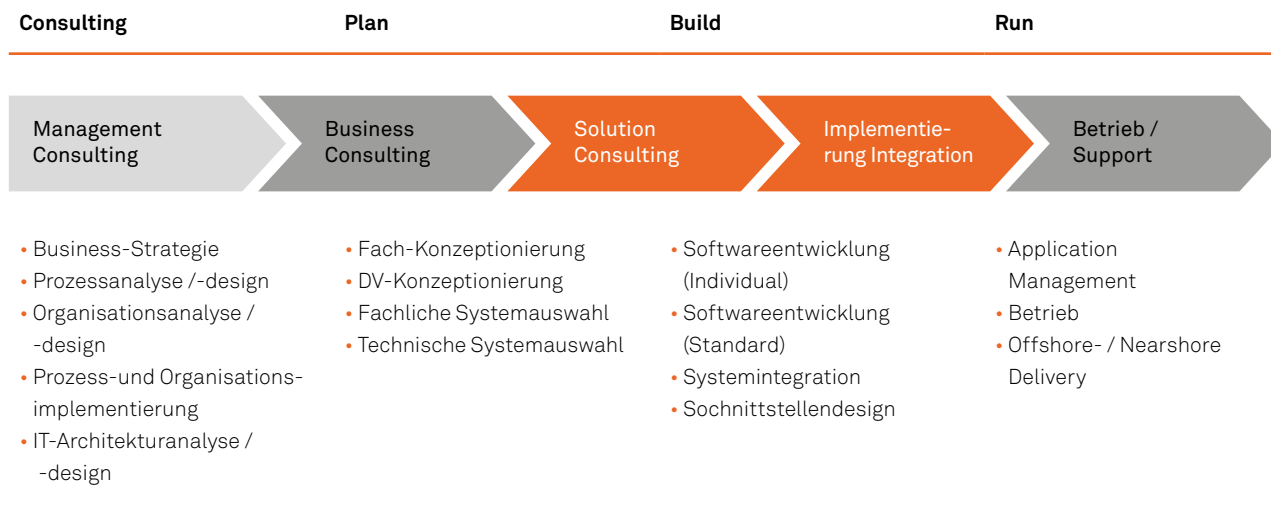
Consulting

Plan

Build

Run

Management Consulting

Business Consulting

Solution Consulting

Implementierung Integration

Betrieb / Support

• Business-Strategie
• Prozessanalyse /-design
• Organisationsanalyse / -design
• Prozess-und Organisationsimplementierung
• IT-Architekturanalyse / -design

• Fach-Konzeptionierung
• DV-Konzeptionierung
• Fachliche Systemauswahl
• Technische Systemauswahl

• Softwareentwicklung (Individual)
• Softwareentwicklung (Standard)
• Systemintegration
• Sochnittstellendesign

• Application Management
• Betrieb
• Offshore- / Nearshore Delivery